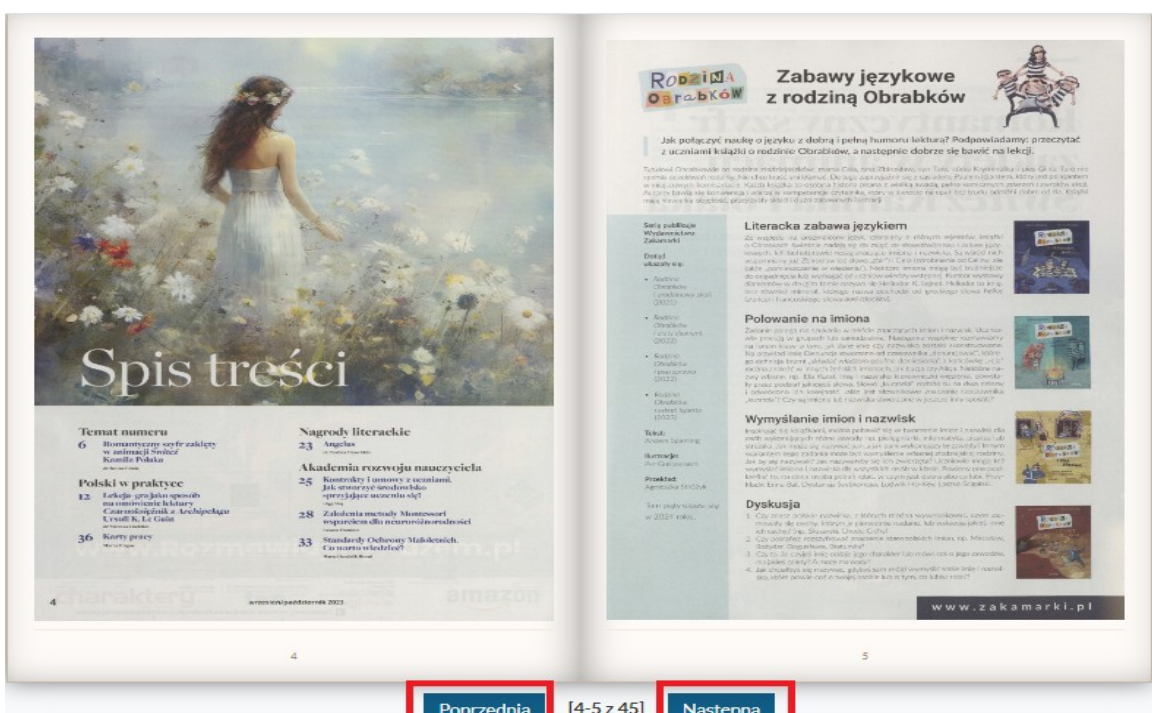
Spis treści

Temat numeru

6 Romantyczny szyfr zaklęty w animacji Świteź Kamila Polaka

Polski w praktyce

12 Lekcja- gra jako sposób na omówienie lektury Czarnoksiężnik z Archipelagu Urszuli K. Le Guin

36 Karty pracy

Nagrody literackie

23 Angelus

Akademia rozwoju nauczyciela

25 Konflikty i umowy z uczniami. Jak stworzyć środowisko sprzyjające uczeniu się?

28 Założenia metody Montessori wsparciem dla neuroróżnorodności

33 Standardy Ochrony Małoletnich. Co warto wiedzieć?

4 wrzesień/październik 2023

RODZINA OBRABKÓW

Zabawy językowe z rodziną Obrabków

Jak połączyć naukę o języku z dobrą i pełną humoru lekturą? Podpowiadamy: przeczytać z uczniami książki o rodzinie Obrabków, a następnie dobrze się bawić na lekcji.

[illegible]

Seria publikacje Wydawnictwa Zakamarki

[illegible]

Literacka zabawa językiem

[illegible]

Polowanie na imiona

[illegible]

Wymyślanie imion i nazwisk

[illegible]

Dyskusja

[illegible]

www.zakamarki.pl

4

5

Poprzednia [4-5 z 45] Następna